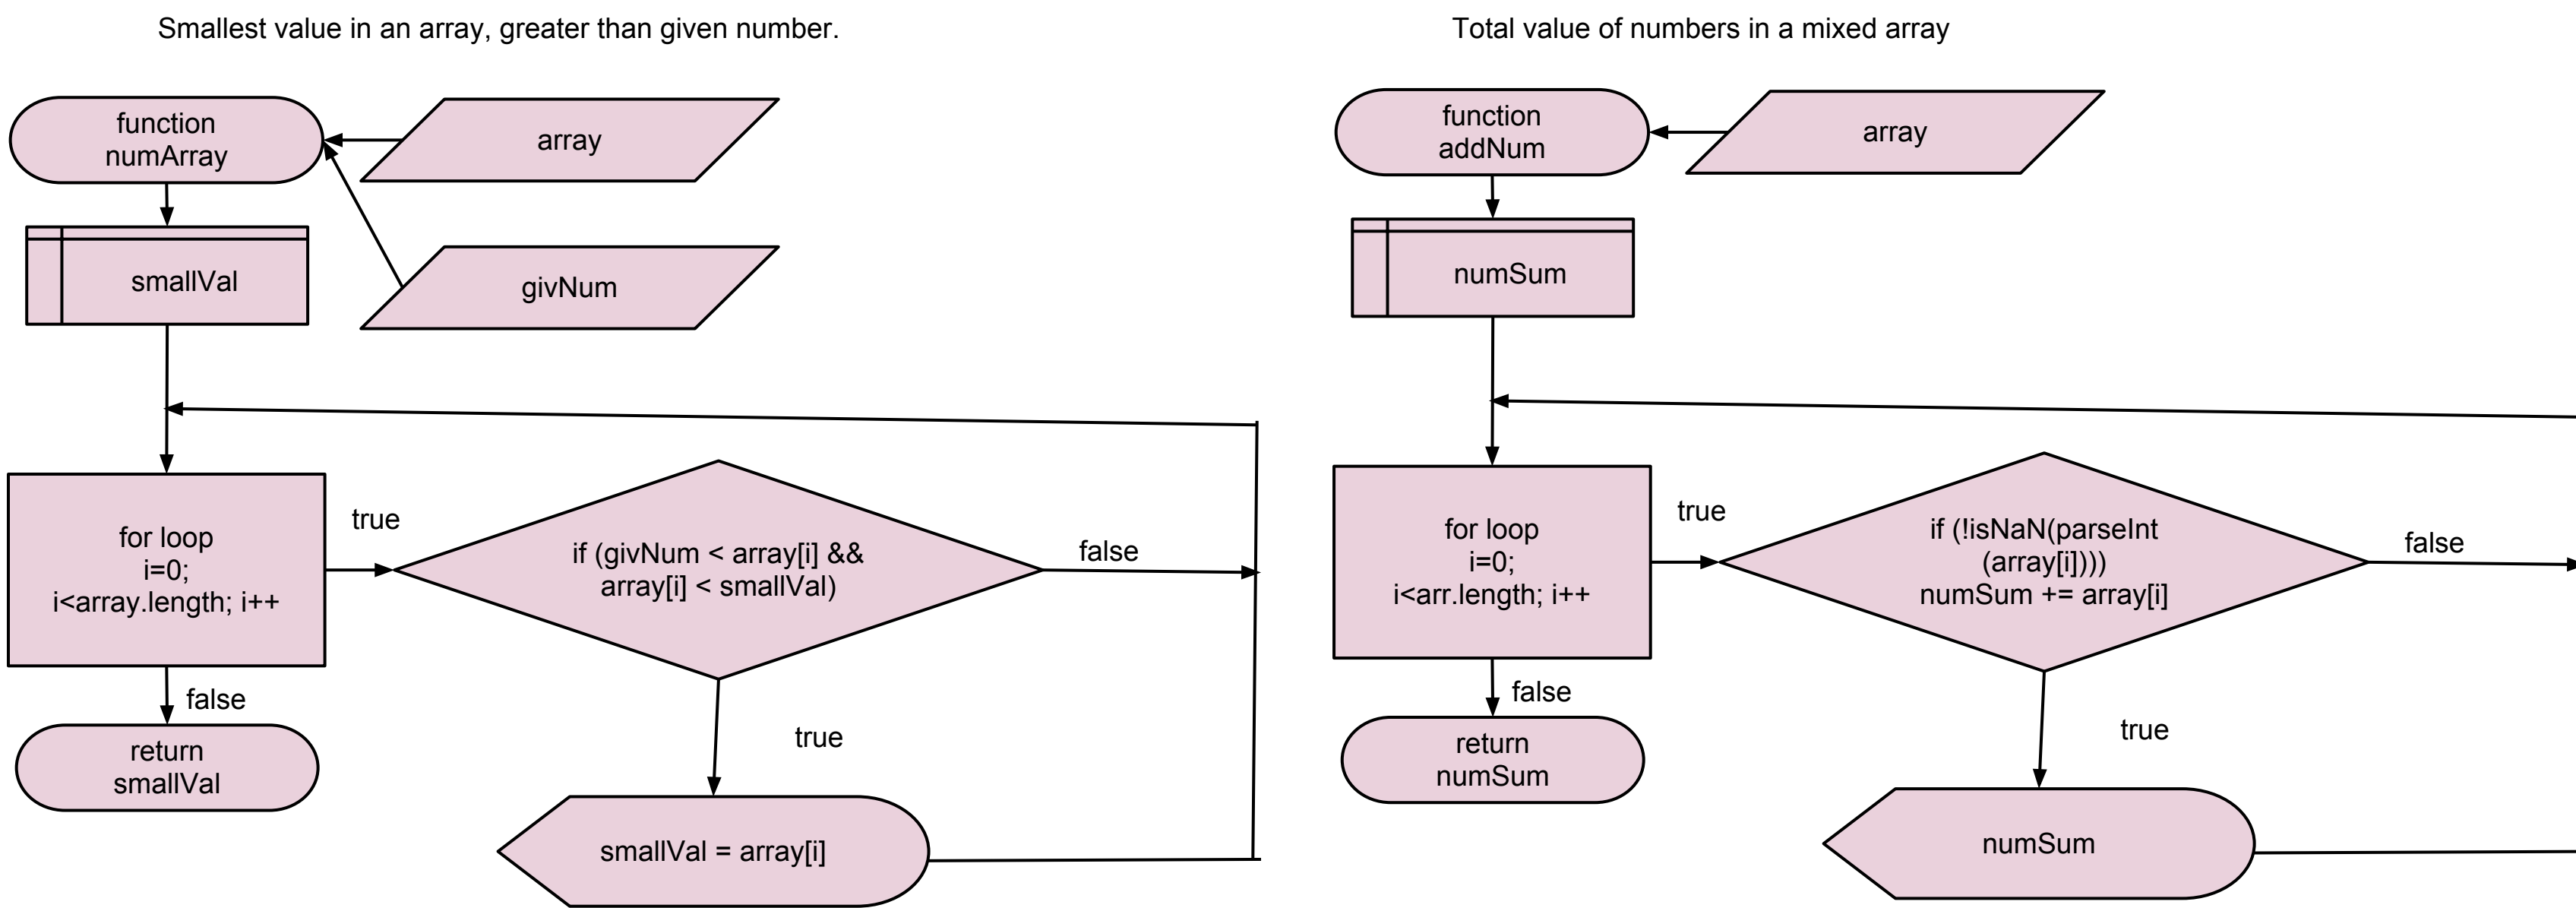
Smallest value in an array, greater than given number.

function numArray

array

givNum

smallVal

for loop
i=0;
i<array.length; i++

true

if (givNum < array[i] &&
array[i] < smallVal)

false

false

return smallVal

true

smallVal = array[i]

Total value of numbers in a mixed array

function addNum

array

numSum

for loop
i=0;
i<arr.length; i++

true

if (!isNaN(parseInt
(array[i])))
numSum += array[i]

false

false

return numSum

true

numSum